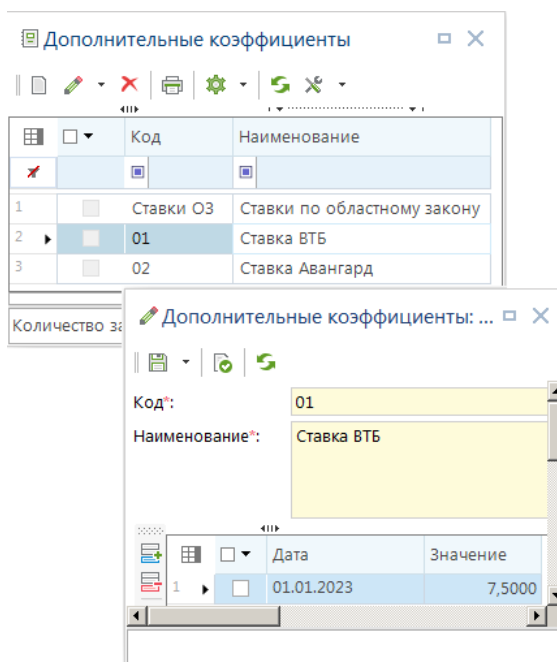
Дополнительные коэффициенты

| | | Код | Наименование |
|---|---|---|---|
| 1 | | Ставки ОЗ | Ставки по областному закону |
| 2 | | 01 | Ставка ВТБ |
| 3 | | 02 | Ставка Авангард |

Количество за

Дополнительные коэффициенты: ...

Код*: 01

Наименование*: Ставка ВТБ

| | | Дата | Значение |
|---|---|---|---|
| 1 | | 01.01.2023 | 7,5000 |